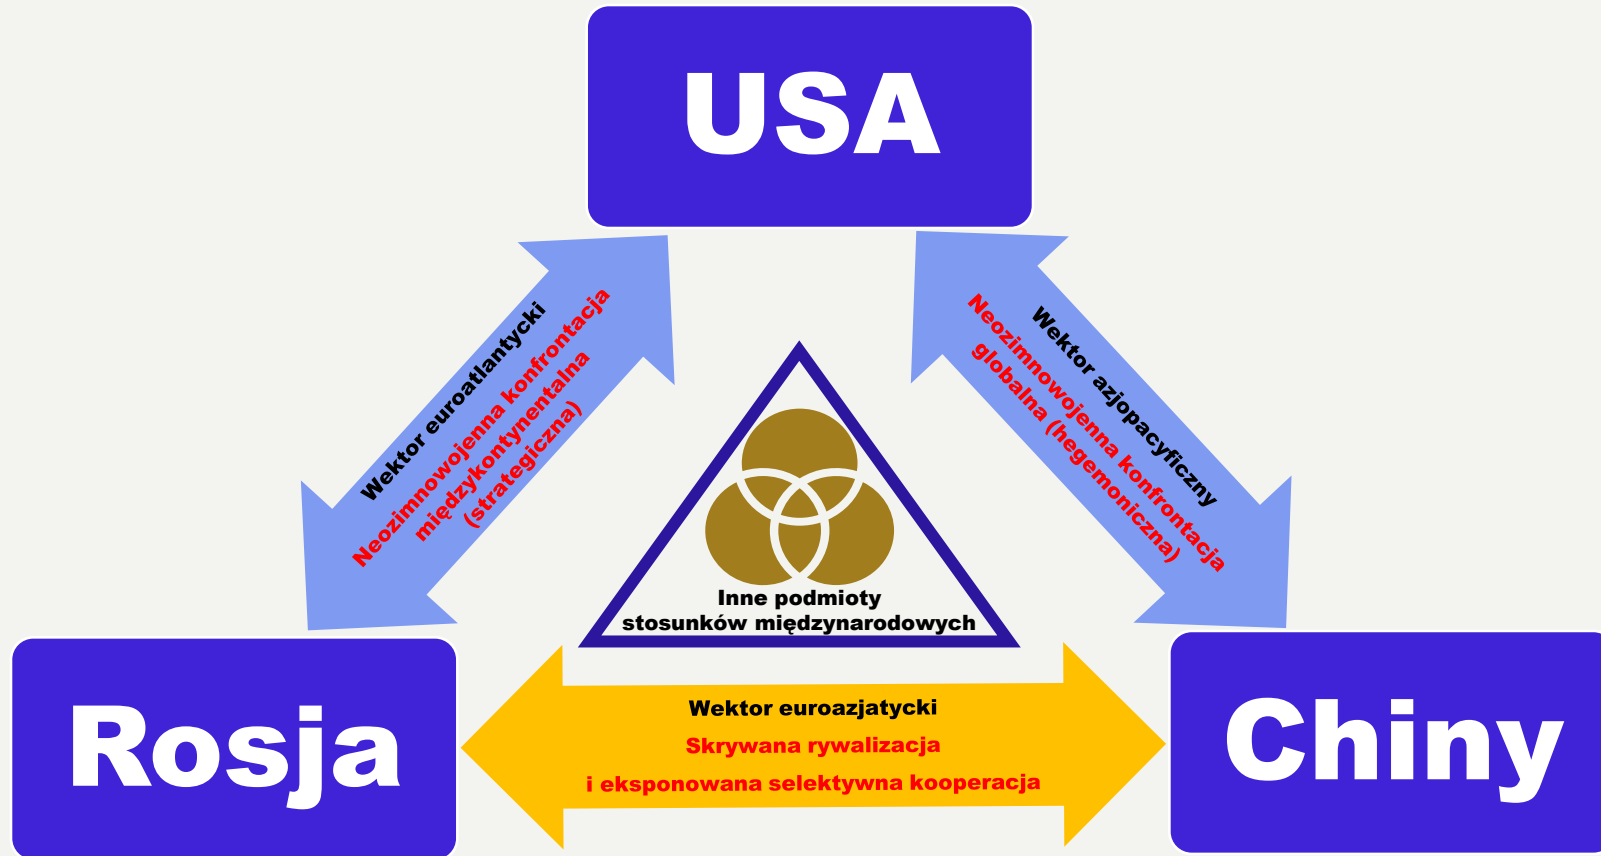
USA

Wektor euroatlantycki
Neozimnowojenna konfrontacja międzykontynentalna (strategiczna)

Wektor azjopacyficzny
Neozimnowojenna konfrontacja globalna (hegemoniczna)

Inne podmioty stosunków międzynarodowych

Rosja

Wektor euroazjatycki
Skrywana rywalizacja
i eksponowana selektywna kooperacja

Chiny